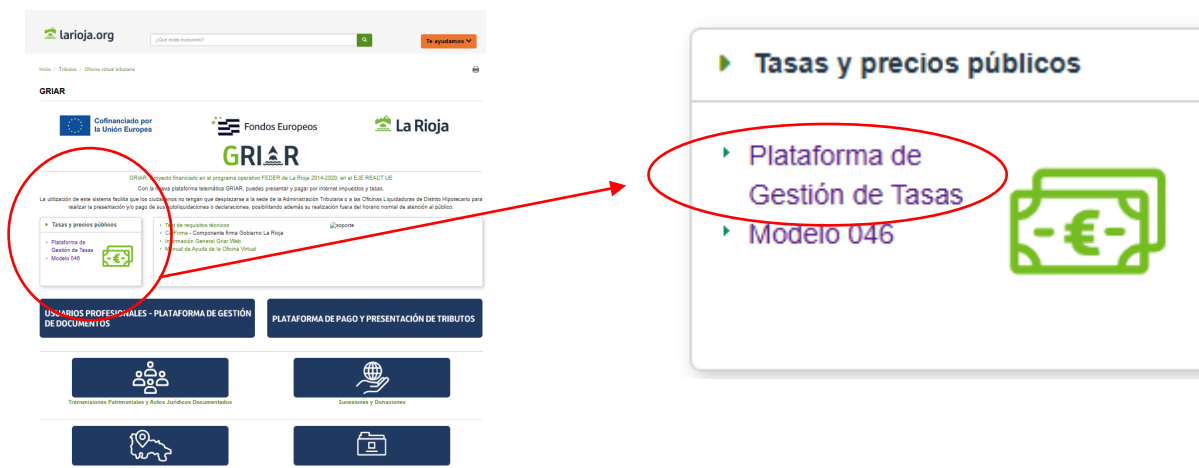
larioja.org

¿Qué estás buscando?

Te ayudamos

Inicio > Tributos > Oficina virtual tributaria

GRIAR

Cofinanciado por la Unión Europea

Fondos Europeos

La Rioja

GRIAR

GRIAR, proyecto financiado en el programa operativo FEDER de La Rioja 2014-2020, en el EJE REACT UE

Con la nueva plataforma telemática GRIAR, puedes presentar y pagar por internet impuestos y tasas.

La utilización de este sistema facilita que los ciudadanos no tengan que desplazarse a la sede de la Administración Tributaria o a las Oficinas Liquidadoras de Distrito Hipotecario para realizar la presentación y/o pago de sus autoliquidaciones o declaraciones, posibilitando además su realización fuera del horario normal de atención al público.

Tasas y precios públicos

Plataforma de Gestión de Tasas

Modelo 046

Test de requisitos técnicos

CiFirma - Componente firma Gobierno La Rioja

Información General Griar Web

Manual de Ayuda de la Oficina Virtual

soporte

USUARIOS PROFESIONALES - PLATAFORMA DE GESTIÓN DE DOCUMENTOS

PLATAFORMA DE PAGO Y PRESENTACIÓN DE TRIBUTOS

Transmisiones Patrimoniales y Actos Jurídicos Documentados

Sucesiones y Donaciones

Tasas y precios públicos

Plataforma de Gestión de Tasas

Modelo 046